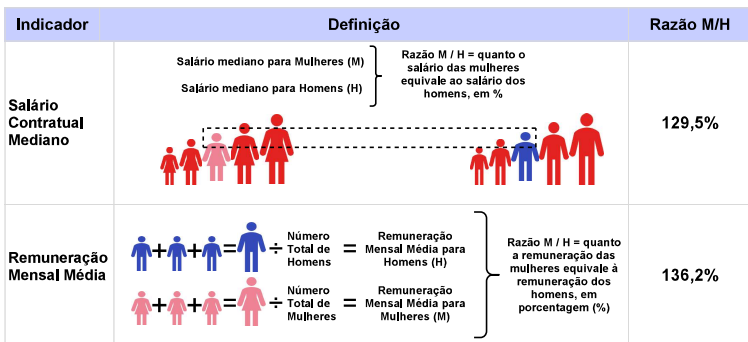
| Indicador | Definição | Razão M/H |
|---|---|---|
| Salário Contratual Mediano | Salário mediano para Mulheres (M) Salário mediano para Homens (H) Razão M / H = quanto o salário das mulheres equivale ao salário dos homens, em % | 129,5% |
| Remuneração Mensal Média | + + = ÷ Número Total de Homens = Remuneração Mensal Média para Homens (H) + + = ÷ Número Total de Mulheres = Remuneração Mensal Média para Mulheres (M) Razão M / H = quanto a remuneração das mulheres equivale à remuneração dos homens, em porcentagem (%) | 136,2% |